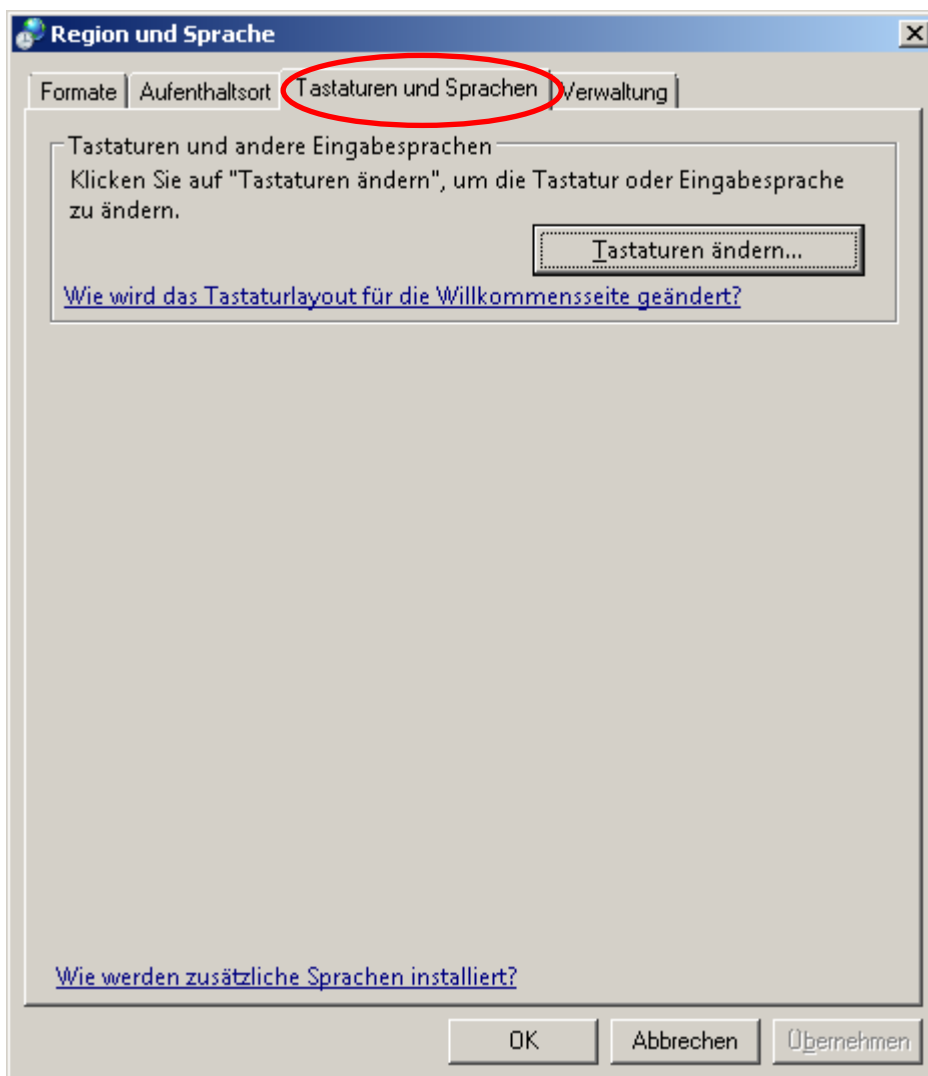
Region und Sprache

Formate | Aufenthaltsort | Tastaturen und Sprachen | Verwaltung

Tastaturen und andere Eingabesprachen

Klicken Sie auf "Tastaturen ändern", um die Tastatur oder Eingabesprache zu ändern.

Tastaturen ändern...

Wie wird das Tastaturlayout für die Willkommensseite geändert?

Wie werden zusätzliche Sprachen installiert?

OK

Abbrechen

Übernehmen